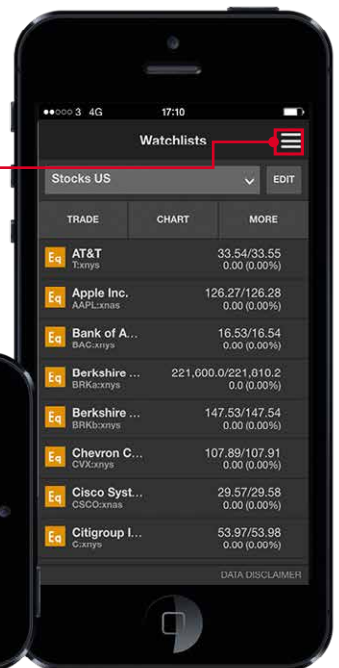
●●○○○ 3 4G 17:10

Watchlists

Stocks US

EDIT

TRADE CHART MORE

Eq AT&T
T:xnys
33.54/33.55
0.00 (0.00%)

Eq Apple Inc.
AAPL:xnas
126.27/126.28
0.00 (0.00%)

Eq Bank of A...
BAC:xnys
16.53/16.54
0.00 (0.00%)

Eq Berkshire ...
BRKa:xnys
221,000.0/221,610.2
0.0 (0.00%)

Eq Berkshire ...
BRKb:xnys
147.53/147.54
0.00 (0.00%)

Eq Chevron C...
CVX:xnys
107.89/107.91
0.00 (0.00%)

Eq Cisco Syst...
CSCO:xnas
29.57/29.58
0.00 (0.00%)

Eq Citigroup I...
C:xnys
53.97/53.98
0.00 (0.00%)

DATA DISCLAIMER